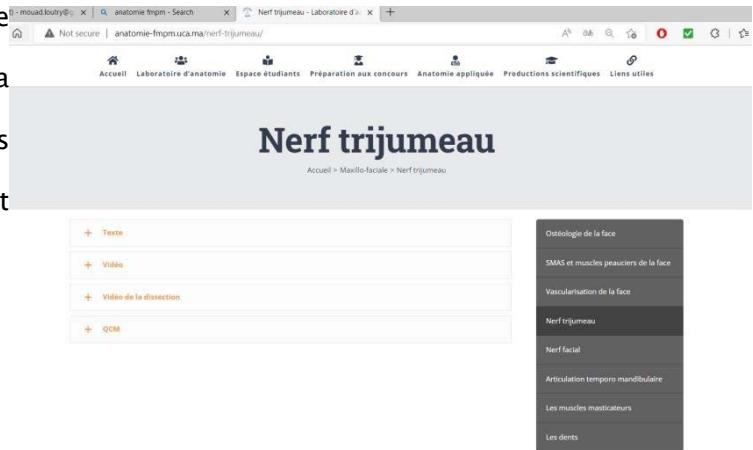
e
a
s
t

l - mouad.loutry@ | anatomie fmpm - Search | Nerf trijumeau - Laboratoire d'a | +

Not secure | anatomie-fmpm.uca.ma/nerf-trijumeau/

Accueil Laboratoire d'anatomie Espace étudiants Préparation aux concours Anatomie appliquée Productions scientifiques Liens utiles

Nerf trijumeau

Accueil > Maxillo-faciale > Nerf trijumeau

+ Texte

+ Vidéo

+ Vidéo de la dissection

+ QCM

Ostéologie de la face

SMAS et muscles peauciers de la face

Vascularisation de la face

Nerf trijumeau

Nerf facial

Articulation temporo mandibulaire

Les muscles masticateurs

Les dents